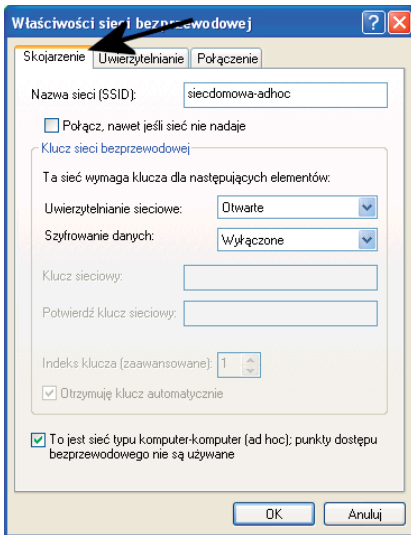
Właściwości sieci bezprzewodowej

?
X

Skojarzenie
Uwierzytelnianie
Połączenie

Nazwa sieci (SSID):
siecdomowa-adhoc

Połącz, nawet jeśli sieć nie nadaje

Klucz sieci bezprzewodowej

Ta sieć wymaga klucza dla następujących elementów:

Uwierzytelnianie sieciowe:
Otwarte

Szyfrowanie danych:
Wyłączone

Klucz sieciowy:

Potwierdź klucz sieciowy:

Indeks klucza (zaawansowane):
1

Otrzymuję klucz automatycznie

To jest sieć typu komputer-komputer (ad hoc); punkty dostępu bezprzewodowego nie są używane

OK
Anuluj